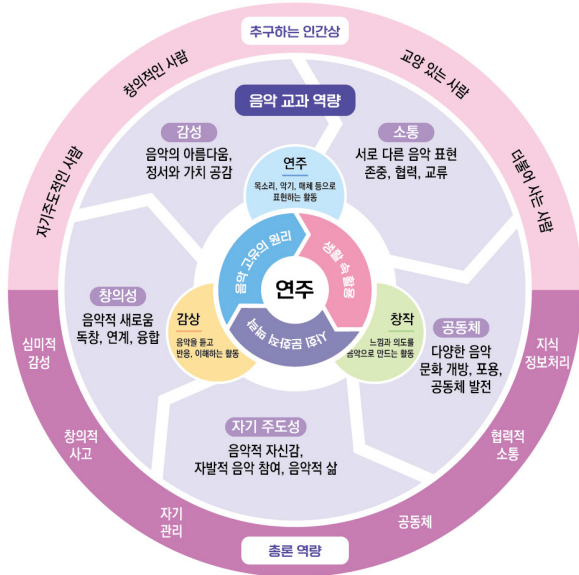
추구하는 인간상

창의적인 사람

교양 있는 사람

자기주도적인 사람

더불어 사는 사람

음악 교과 역량

감성
음악의 아름다움, 정서와 가치 공감

소통
서로 다른 음악 표현 존중, 협력, 교류

연주
목소리, 악기, 매체 등으로 표현하는 활동

음악 고유의 원리

생활 속 활용

연주

사회 공동체 맥락

창의성
음악적 새로움 독창, 연계, 융합

감상
음악을 듣고 반응, 이해하는 활동

창작
느낌과 의도를 음악으로 만드는 활동

공동체
다양한 음악 문화 개방, 포용, 공동체 발전

자기 주도성
음악적 자신감, 자발적 음악 참여, 음악적 삶

심미적 감성

지식 정보처리

창의적 사고

협력적 소통

자기 관리

공동체

총론 역량